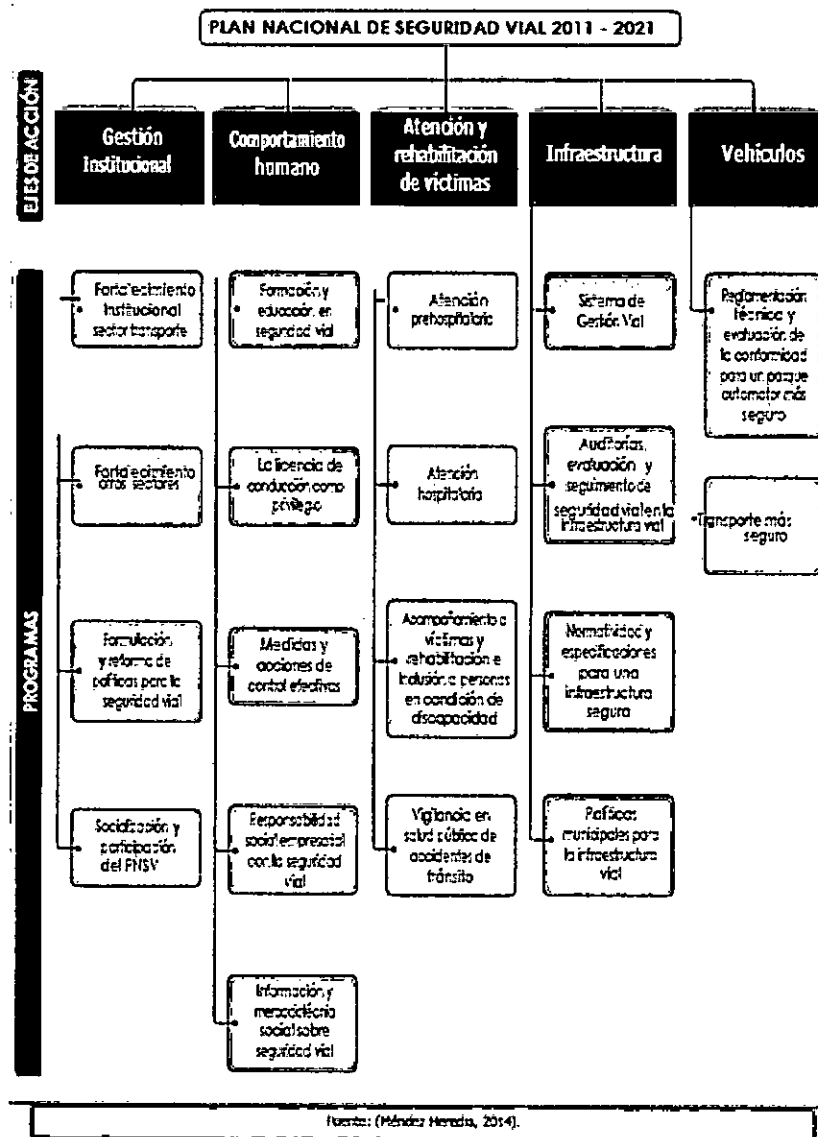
PLAN NACIONAL DE SEGURIDAD VIAL 2011 - 2021

EJES DE ACCIÓN

Gestión Institucional

Comportamiento humano

Atención y rehabilitación de víctimas

Infraestructura

Vehículos

PROGRAMAS

Fortalecimiento Institucional sector transporte

Fortalecimiento otros sectores

Formulación y reforma de políticas para la seguridad vial

Socialización y participación del PNSV

Formación y educación en seguridad vial

La licencia de conducción como privilegio

Medidas y acciones de control efectivas

Responsabilidad social empresarial con la seguridad vial

Información y mercadotecnia social sobre seguridad vial

Atención prehospitalaria

Atención hospitalaria

Acompañamiento a víctimas y rehabilitación e inclusión a personas en condición de discapacidad

Vigilancia en salud pública de accidentes de tránsito

Sistema de Gestión Vial

Auditorías, evaluación y seguimiento de seguridad vial en la infraestructura vial

Normatividad y especificaciones para una infraestructura segura

Políticas municipales para la infraestructura vial

Reglamentación técnica y evaluación de la conformidad para un parque automotor más seguro

Transporte más seguro

Fuente: (Méndez Heredia, 2014).